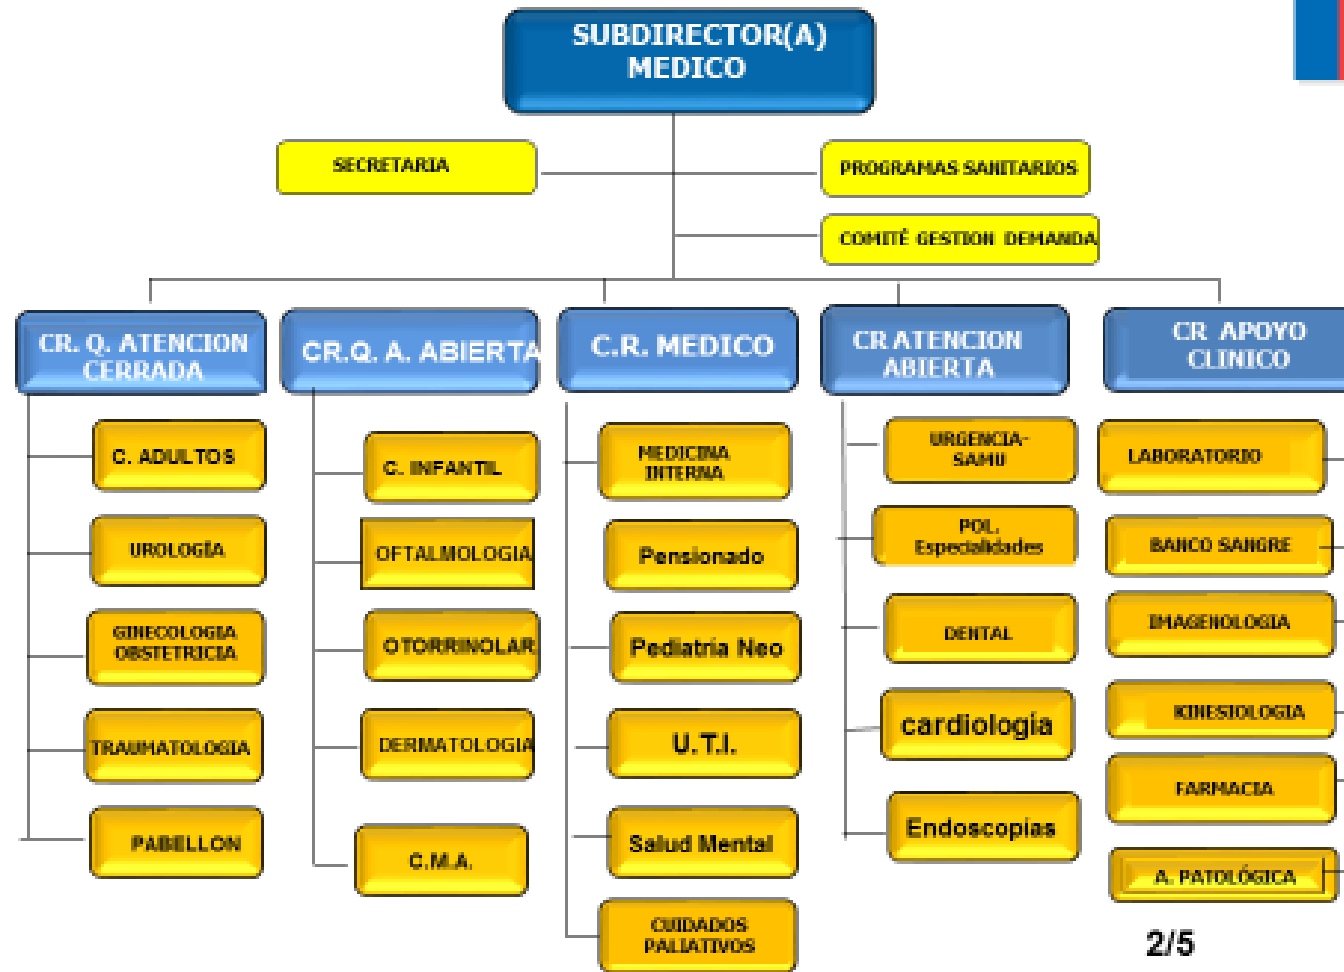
SUBDIRECTOR(A) MEDICO

SECRETARIA

PROGRAMAS SANITARIOS

COMITÉ GESTION DEMANDA

CR. Q. ATENCION CERRADA

C. ADULTOS

UROLOGÍA

GINECOLOGIA OBSTETRICIA

TRAUMATOLOGIA

PABELLON

CR.Q. A. ABIERTA

C. INFANTIL

OFTALMOLOGIA

OTORRINOLAR

DERMATOLOGIA

C.M.A.

C.R. MEDICO

MEDICINA INTERNA

Pensionado

Pediatria Neo

U.T.I.

Salud Mental

CUIDADOS PALIATIVOS

CR ATENCION ABIERTA

URGENCIA-SAMU

POL. Especialidades

DENTAL

cardiologia

Endoscopias

CR APOYO CLINICO

LABORATORIO

BANCO SANGRE

IMAGENOLOGIA

KINESIOLOGIA

FARMACIA

A. PATOLÓGICA

2/5